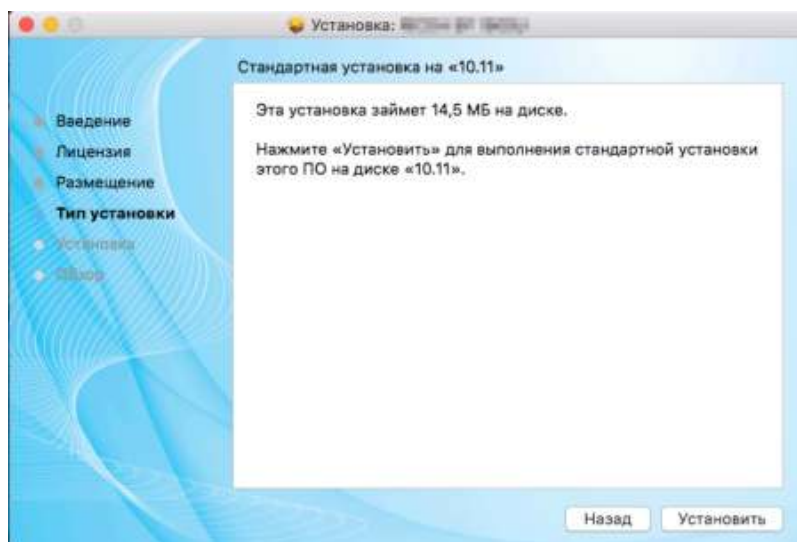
Установка: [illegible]

Стандартная установка на «10.11»

Введение
Лицензия
Размещение
Тип установки
Установка
Обзор

Эта установка займет 14,5 МБ на диске.

Нажмите «Установить» для выполнения стандартной установки этого ПО на диске «10.11».

Назад
Установить